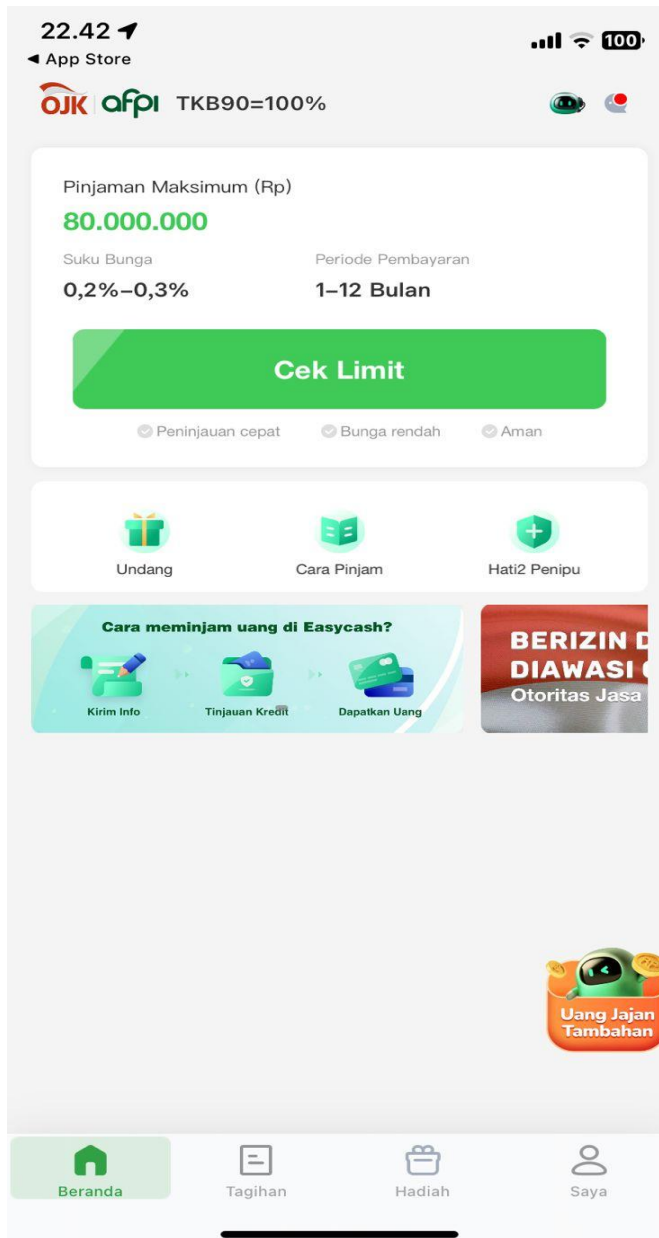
22.42
◄ App Store
100

OJK afpi TKB90=100%

Pinjaman Maksimum (Rp)
80.000.000
Suku Bunga
0,2%–0,3%
Periode Pembayaran
1–12 Bulan

Cek Limit

Peninjauan cepat
Bunga rendah
Aman

Undang
Cara Pinjam
Hati2 Penipu

Cara meminjam uang di Easycash?
Kirim Info
Tinjauan Kredit
Dapatkan Uang

BERIZIN D
DIAWASI
Otoritas Jasa

Uang Jajan Tambahan

Beranda
Tagihan
Hadiah
Saya